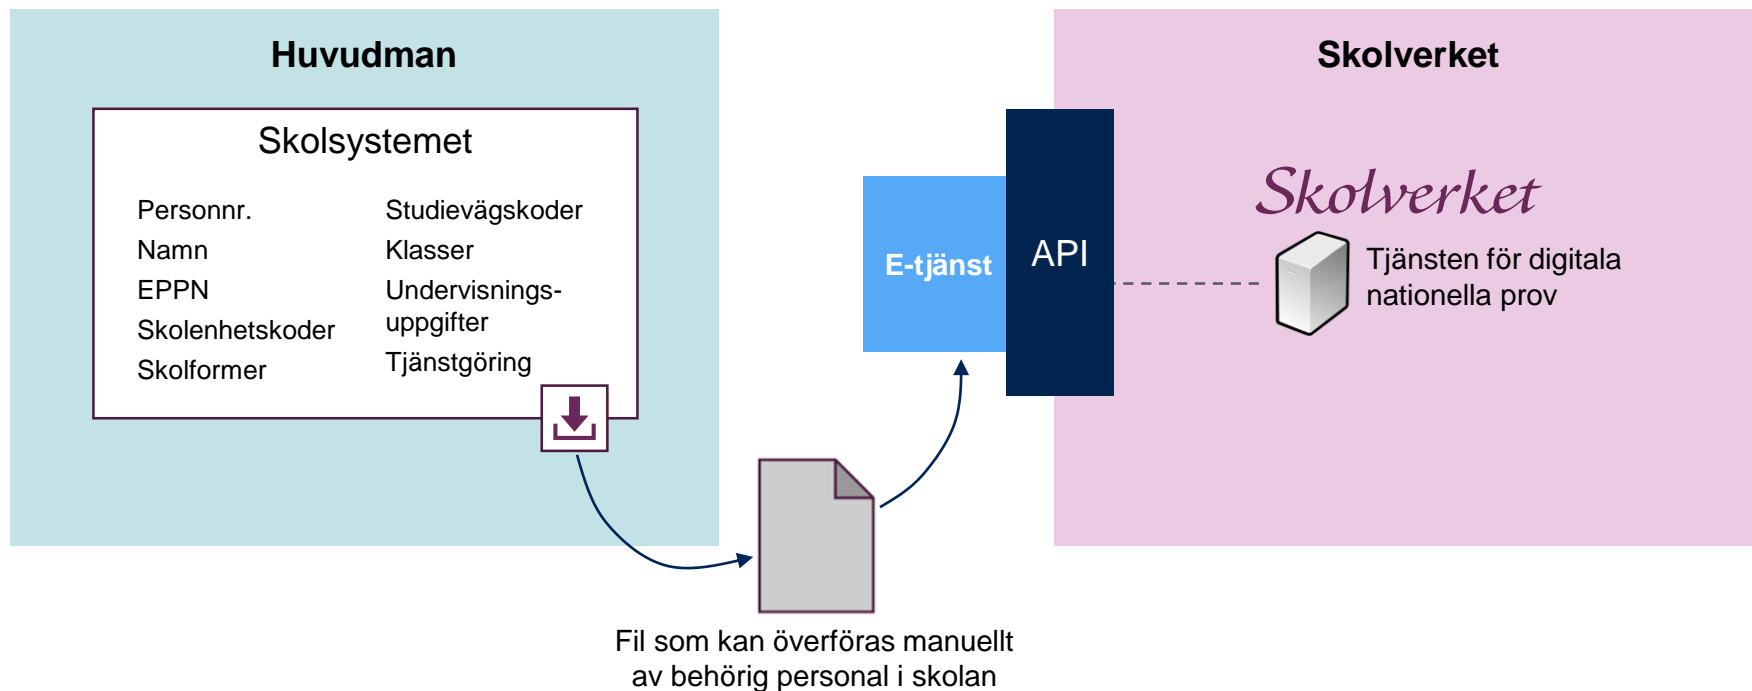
Huvudman

Skolsystemet

Personnr.
Namn
EPPN
Skolenhetskoder
Skolformer

Studievägskoder
Klasser
Undervisningsuppgifter
Tjänstgöring

E-tjänst

API

Skolverket

Skolverket

Tjänsten för digitala nationella prov

Fil som kan överföras manuellt av behörig personal i skolan